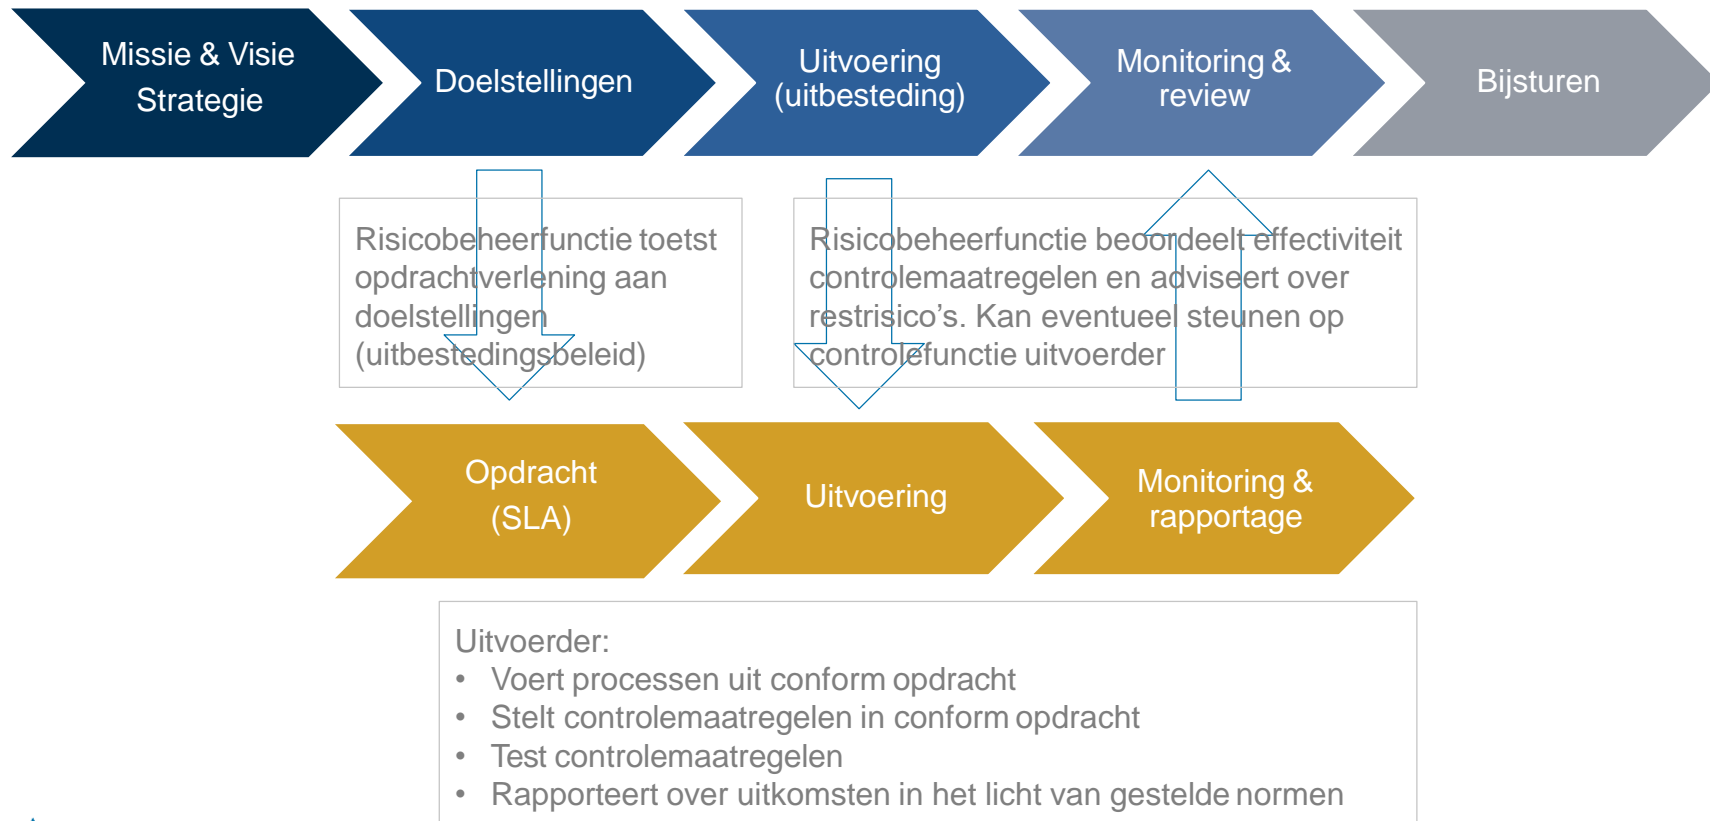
Missie & Visie Strategie

Doelstellingen

Uitvoering (uitbesteding)

Monitoring & review

Bijsturen

Risicobeheerfunctie toetst opdrachtverlening aan doelstellingen (uitbestedingsbeleid)

Risicobeheerfunctie beoordeelt effectiviteit controlemaatregelen en adviseert over restrisico's. Kan eventueel steunen op controlefunctie uitvoerder

Opdracht (SLA)

Uitvoering

Monitoring & rapportage

Uitvoerder:
• Voert processen uit conform opdracht
• Stelt controlemaatregelen in conform opdracht
• Test controlemaatregelen
• Rapporteert over uitkomsten in het licht van gestelde normen